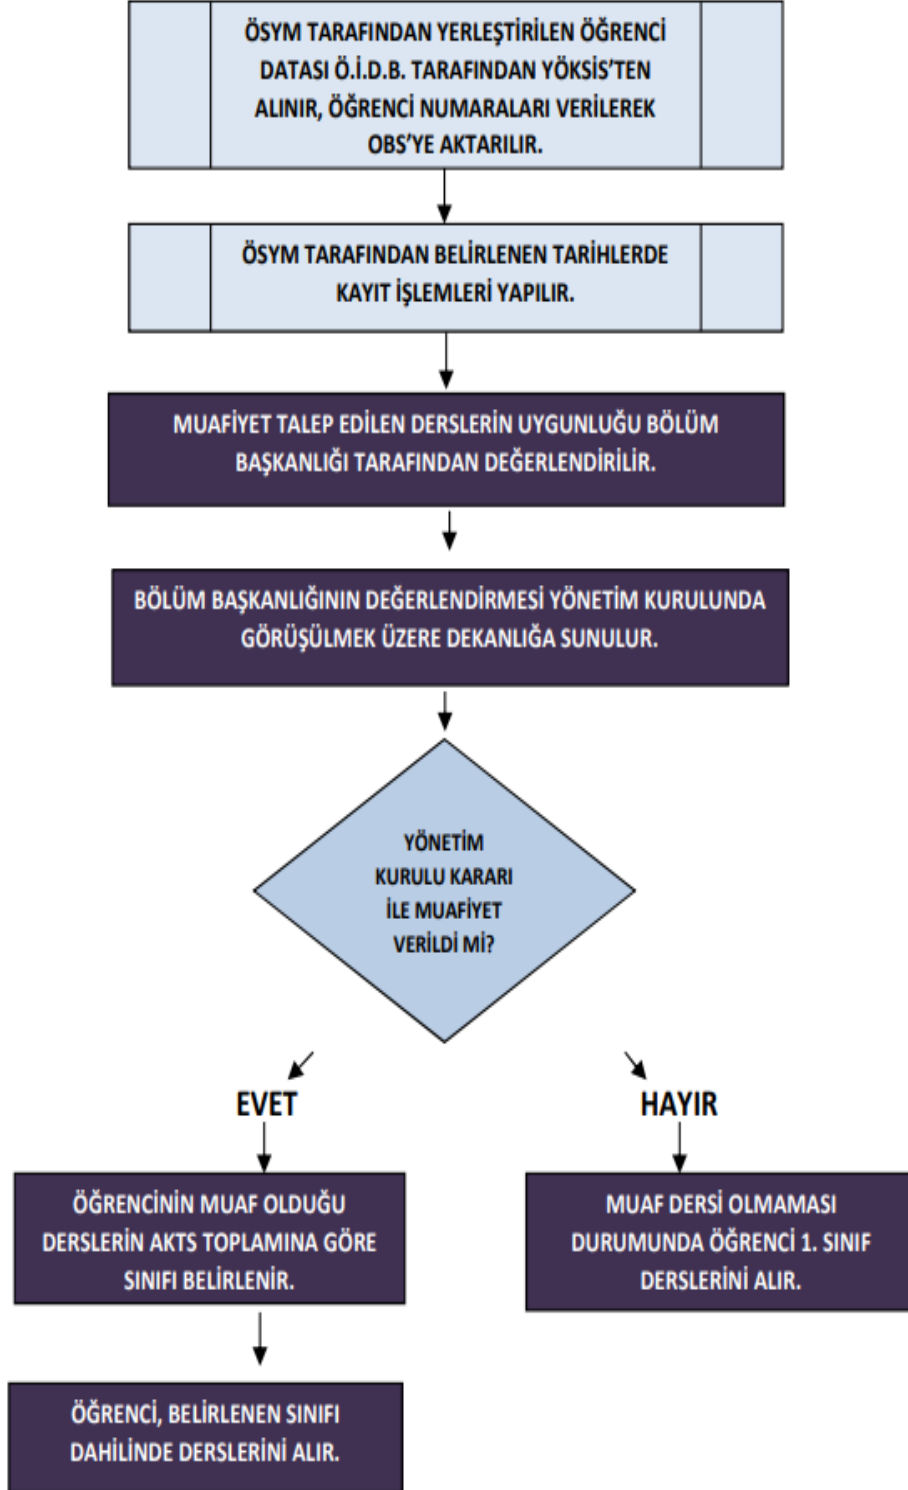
ÖSYM TARAFINDAN YERLEŞTİRİLEN ÖĞRENCİ DATASI Ö.İ.D.B. TARAFINDAN YÖKSİS'TEN ALINIR, ÖĞRENCİ NUMARALARI VERİLEREK OBS'YE AKTARILIR.

ÖSYM TARAFINDAN BELİRLENEN TARİHLERDE KAYIT İŞLEMLERİ YAPILIR.

MUAFİYET TALEP EDİLEN DERSLERİN UYGUNLUĞU BÖLÜM BAŞKANLIĞI TARAFINDAN DEĞERLENDİRİLİR.

BÖLÜM BAŞKANLIĞININ DEĞERLENDİRMESİ YÖNETİM KURULUNDA GÖRÜŞÜLMEK ÜZERE DEKANLIĞA SUNULUR.

YÖNETİM KURULU KARARI İLE MUAFİYET VERİLDİ Mİ?

EVET

HAYIR

ÖĞRENCİNİN MUAF OLDUĞU DERSLERİN AKTS TOPLAMINA GÖRE SINIFI BELİRLENİR.

MUAF DERSİ OLMAMASI DURUMUNDA ÖĞRENCİ 1. SINIF DERSLERİNİ ALIR.

ÖĞRENCİ, BELİRLENEN SINIFI DAHİLİNDE DERSLERİNİ ALIR.